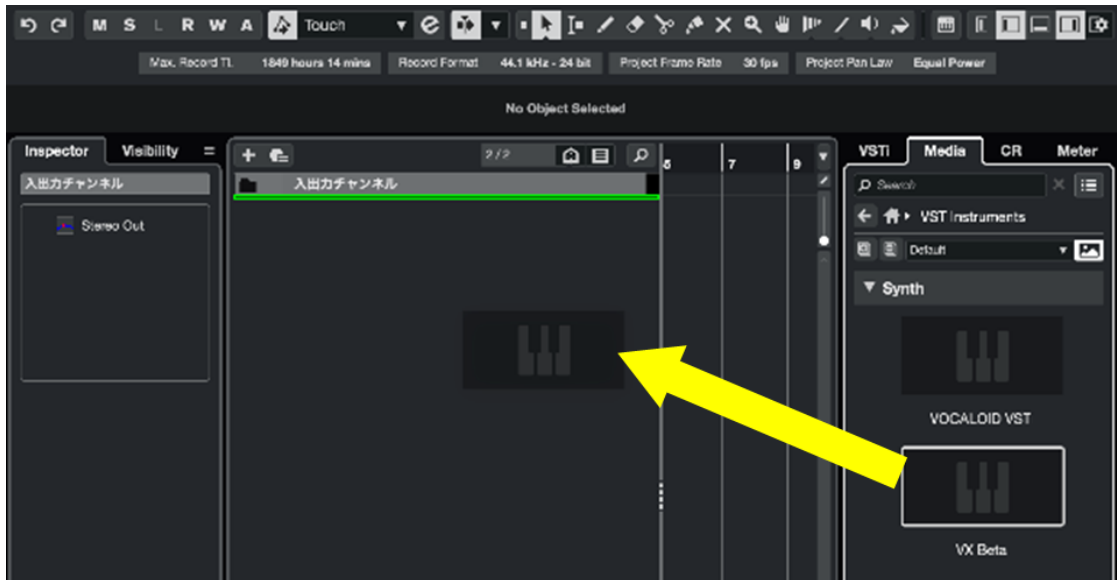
M S L R W A Touch

Max. Record Tl. 1849 hours 14 mins Record Format 44.1 kHz - 24 bit Project Frame Rate 30 fps Project Pan Law Equal Power

No Object Selected

Inspector Visibility

入出力チャンネル

Stereo Out

2 / 2

入出力チャンネル

5 7 9

VSTi Media CR Meter

Search

VST Instruments

Default

▼ Synth

VOCALOID VST

VX Beta